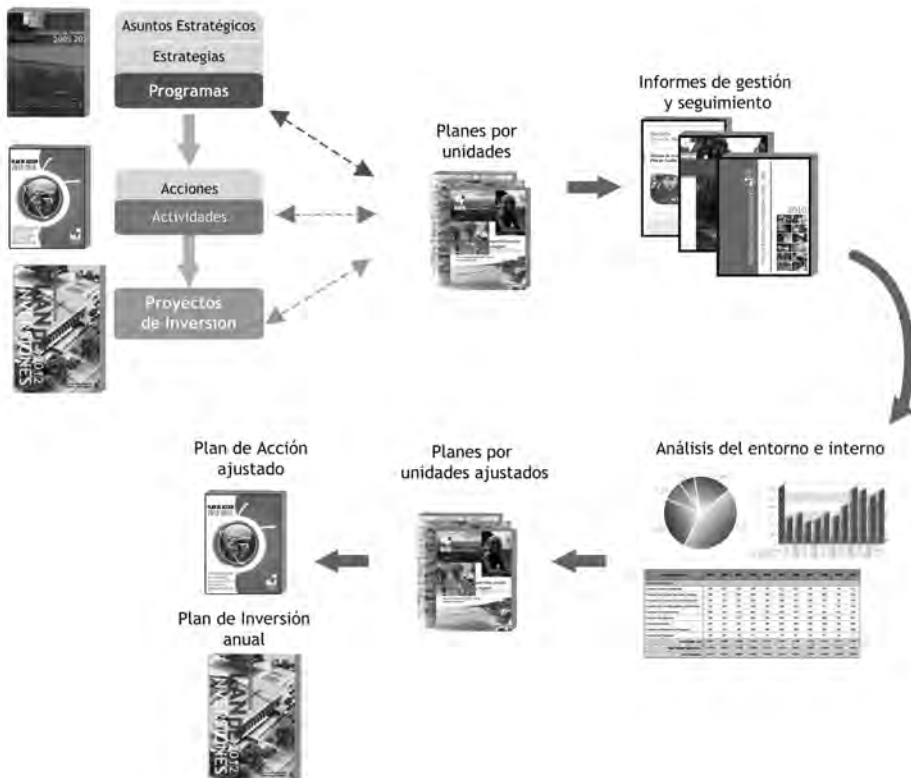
Asuntos Estratégicos

Estrategias

Programas

Acciones

Actividades

Proyectos de Inversion

Planes por unidades

Informes de gestión y seguimiento

2010

Análisis del entorno e interno

Planes por unidades ajustados

Plan de Acción ajustado

Plan de Inversión anual